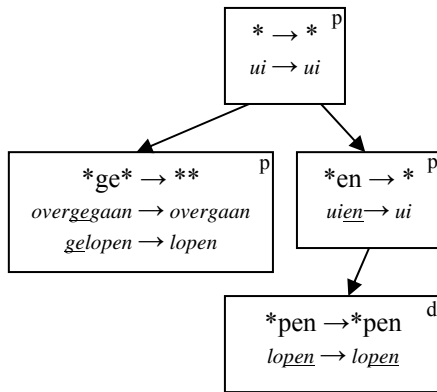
$* \rightarrow *$ p
$ui \rightarrow ui$

$*ge* \rightarrow **$ p
overgegaan $\rightarrow$ overgaan
gelopen $\rightarrow$ lopen

$*en \rightarrow *$ p
uien $\rightarrow$ ui

$*pen \rightarrow *pen$ d
lopen $\rightarrow$ lopen